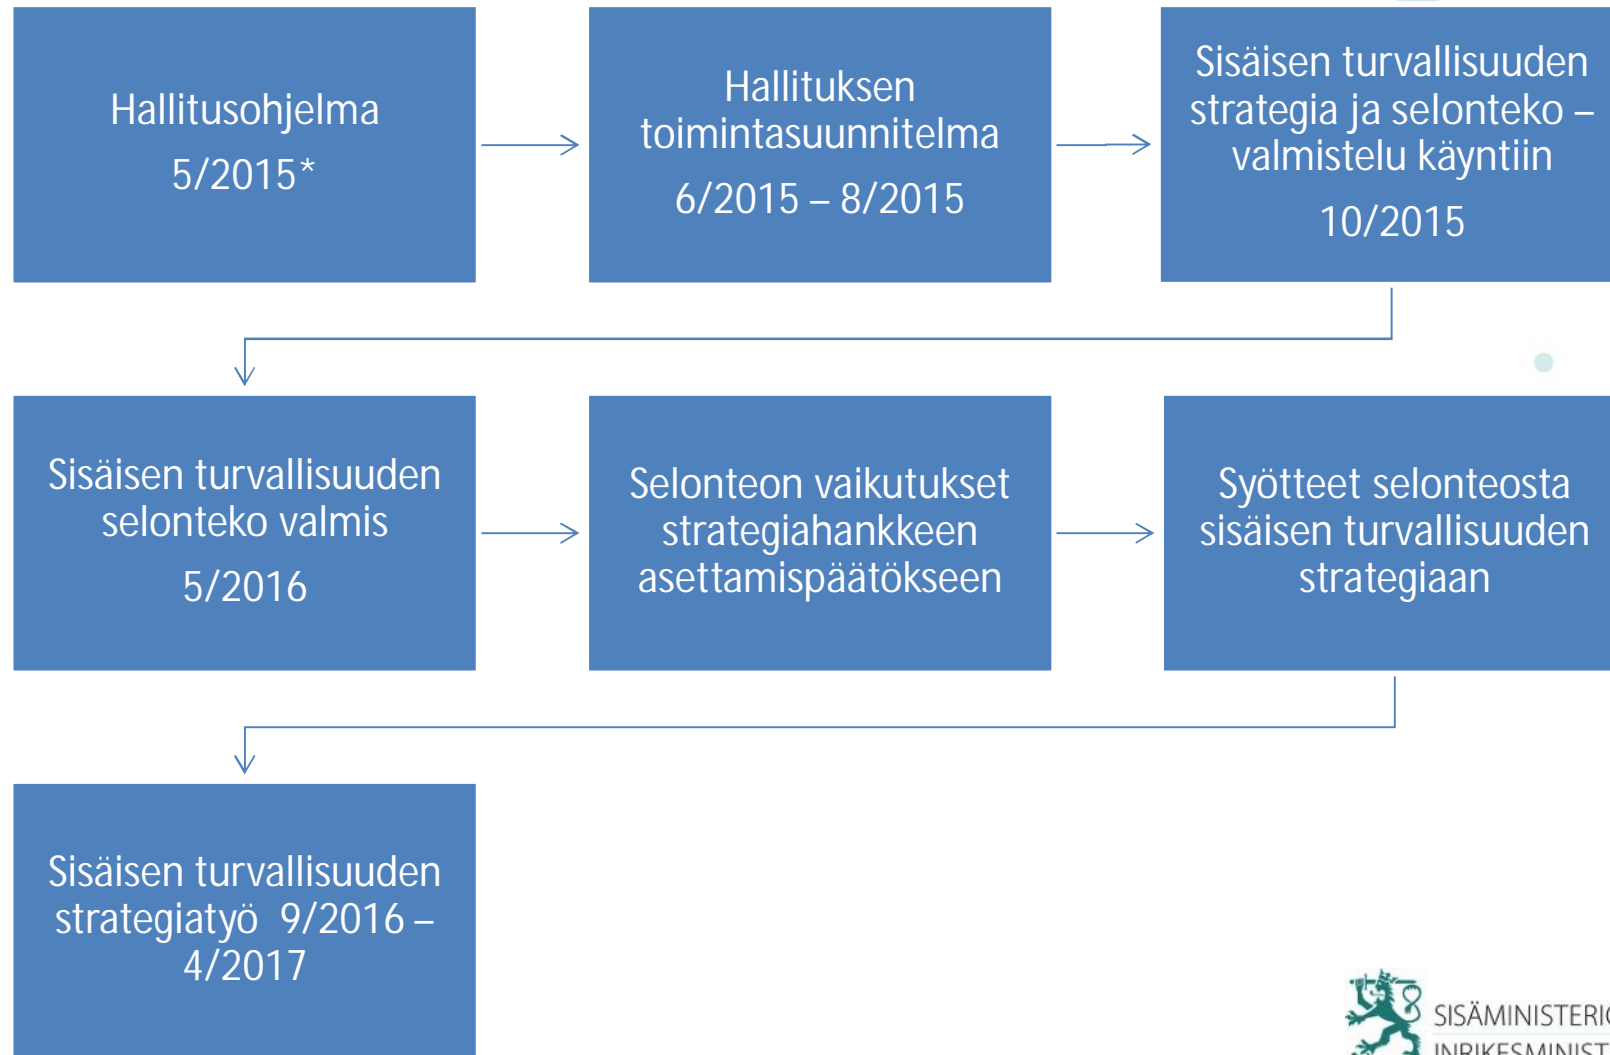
Hallitusohjelma

5/2015*

Hallituksen toimintasuunnitelma

6/2015 – 8/2015

Sisäisen turvallisuuden strategia ja selonteko – valmistelu käyntiin

10/2015

Sisäisen turvallisuuden selonteko valmis

5/2016

Selonteon vaikutukset strategiahankkeen asettamispäätökseen

Syötteet selonteosta sisäisen turvallisuuden strategiaan

Sisäisen turvallisuuden strategiatyö 9/2016 – 4/2017

SISÄMINISTERI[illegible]
INRIKESMINIST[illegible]